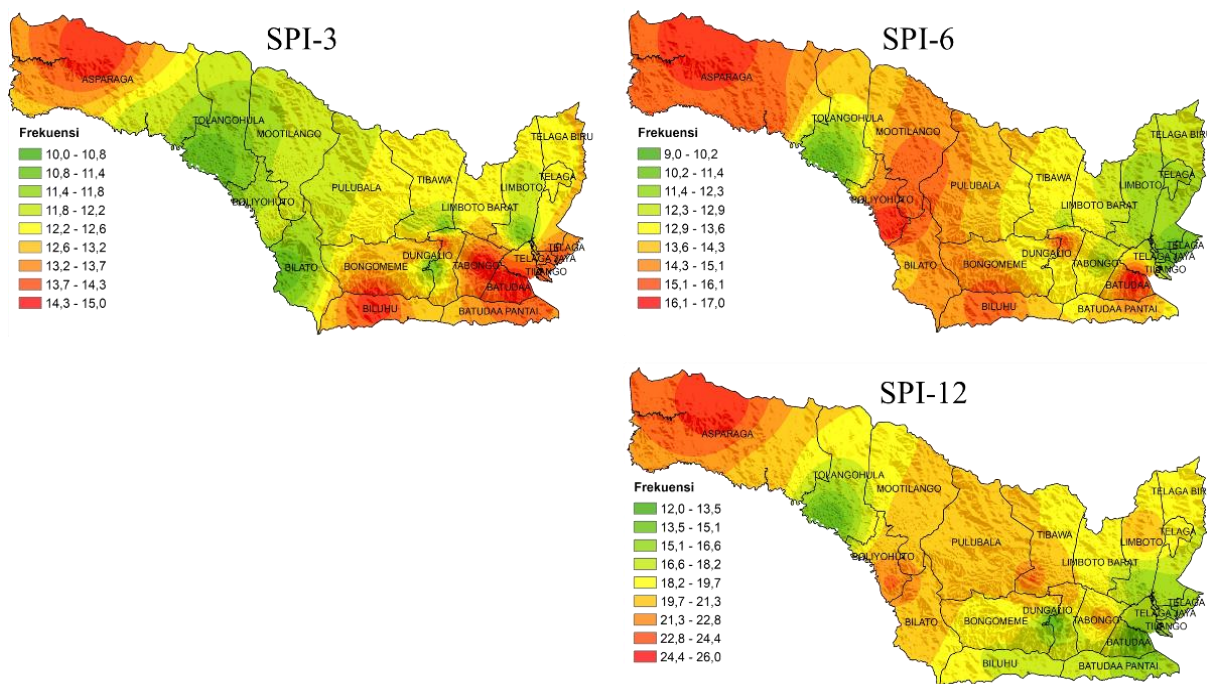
SPI-3

ASPARAGA
TOLANGOHULA
MOOTILANGO
TELAGA BIRU
TELAGA
LIMBOTO
TIBAWA
PULUBALA
LIMBOTO BARAT
BOLIYOHUTO
TELAGA
TELAGA JAYA
TILANGO
DUNGALIO
TABONGO
BILATO
BONGOMEME
BATUDAA
BILUHU
BATUDAA PANTAI

Frekuensi
10,0 - 10,8
10,8 - 11,4
11,4 - 11,8
11,8 - 12,2
12,2 - 12,6
12,6 - 13,2
13,2 - 13,7
13,7 - 14,3
14,3 - 15,0

SPI-6

ASPARAGA
TOLANGOHULA
MOOTILANGO
TELAGA BIRU
TELAGA
LIMBOTO
TIBAWA
PULUBALA
LIMBOTO BARAT
BOLIYOHUTO
TELAGA
TELAGA JAYA
TILANGO
DUNGALIO
TABONGO
BILATO
BONGOMEME
BATUDAA
BILUHU
BATUDAA PANTAI

Frekuensi
9,0 - 10,2
10,2 - 11,4
11,4 - 12,3
12,3 - 12,9
12,9 - 13,6
13,6 - 14,3
14,3 - 15,1
15,1 - 16,1
16,1 - 17,0

SPI-12

ASPARAGA
TOLANGOHULA
MOOTILANGO
TELAGA BIRU
TELAGA
LIMBOTO
TIBAWA
PULUBALA
LIMBOTO BARAT
BOLIYOHUTO
TELAGA
TELAGA JAYA
TILANGO
DUNGALIO
TABONGO
BILATO
BONGOMEME
BATUDAA
BILUHU
BATUDAA PANTAI

Frekuensi
12,0 - 13,5
13,5 - 15,1
15,1 - 16,6
16,6 - 18,2
18,2 - 19,7
19,7 - 21,3
21,3 - 22,8
22,8 - 24,4
24,4 - 26,0